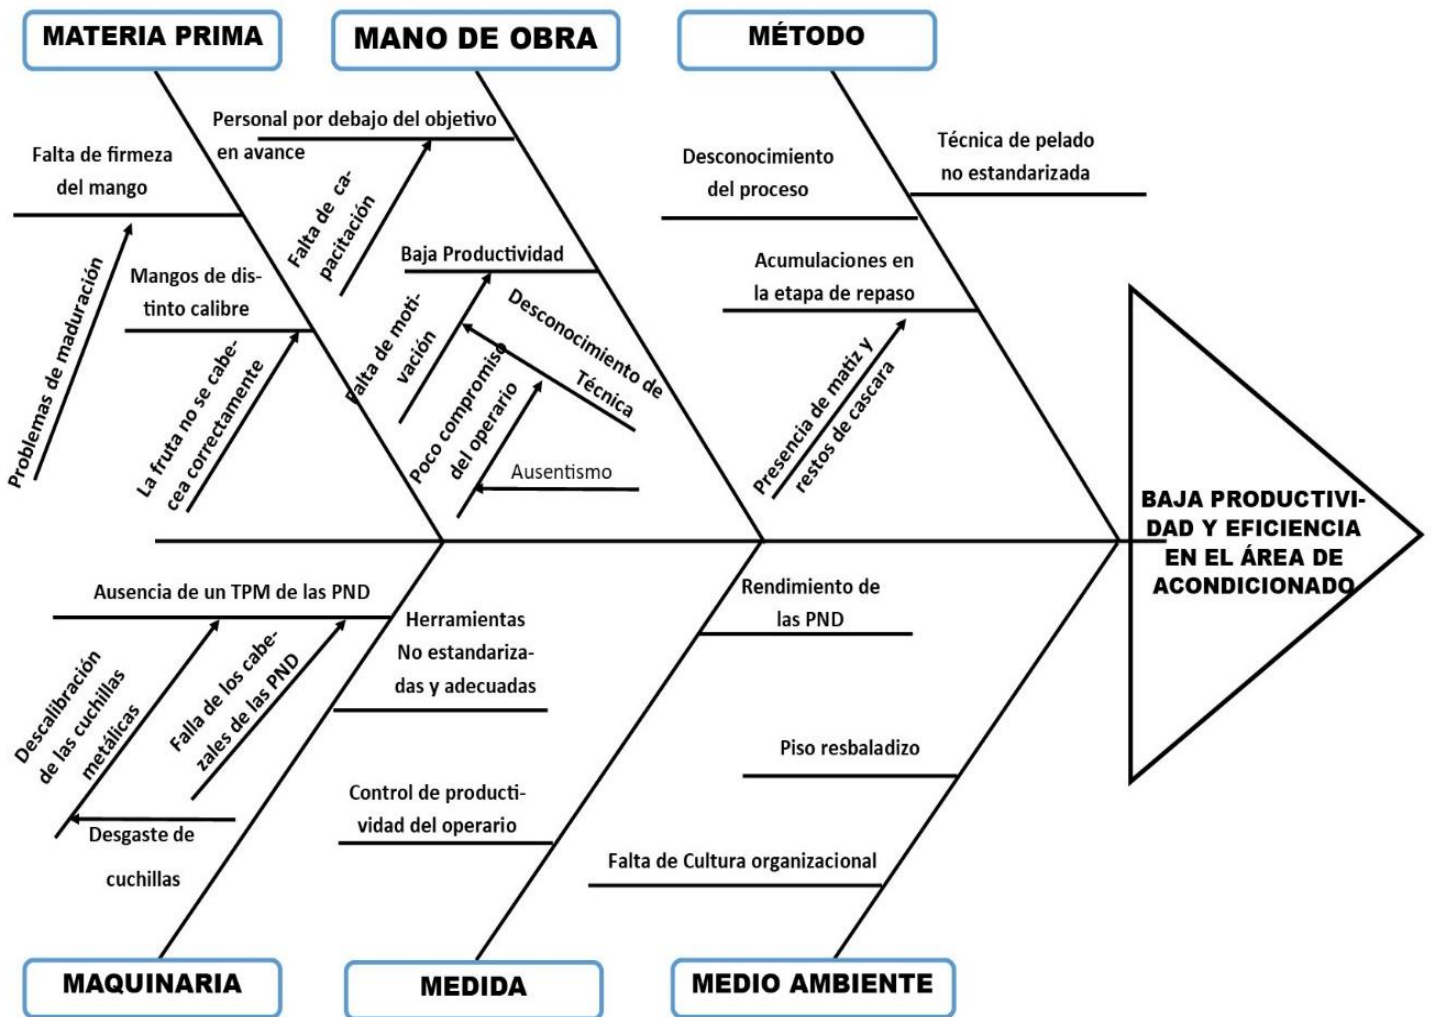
MATERIA PRIMA

MANO DE OBRA

MÉTODO

Falta de firmeza del mango

Problemas de maduración

Mangos de distinto calibre

La fruta no se cabecea correctamente

Personal por debajo del objetivo en avance

Falta de capacitación

Baja Productividad

Falta de motivación

Desconocimiento de Técnica

Poco compromiso del operario

Ausentismo

Desconocimiento del proceso

Técnica de pelado no estandarizada

Acumulaciones en la etapa de repaso

Presencia de matiz y restos de cascara

BAJA PRODUCTIVIDAD Y EFICIENCIA EN EL ÁREA DE ACONDICIONADO

Ausencia de un TPM de las PND

Descalibración de las cuchillas metálicas

Falla de los cabezales de las PND

Desgaste de cuchillas

Herramientas No estandarizadas y adecuadas

Control de productividad del operario

Rendimiento de las PND

Piso resbaladizo

Falta de Cultura organizacional

MAQUINARIA

MEDIDA

MEDIO AMBIENTE